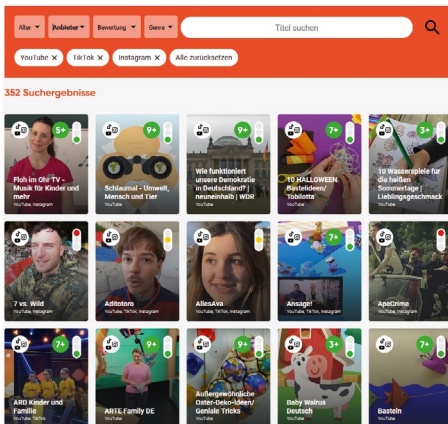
Alter ▾ Anbieter ▾ Bewertung ▾ Genre ▾ Titel suchen

YouTube ✕ TikTok ✕ Instagram ✕ Alle zurücksetzen

352 Suchergebnisse

5+
Floh im Ohr TV - Musik für Kinder und mehr
YouTube, Instagram

9+
Schlaumal - Umwelt, Mensch und Tier
YouTube

9+
Wie funktioniert unsere Demokratie in Deutschland? | neuneinhalb | WDR
YouTube

7+
10 HALLOWEEN Bastelideen/ Tobilotta
YouTube

3+
10 Wasserspiele für die heißen Sommertage | Lieblingsgeschmack
YouTube

7 vs. Wild
YouTube, Instagram

Aditotoro
YouTube, TikTok, Instagram

AllesAva
YouTube, TikTok, Instagram

7+
Ansage!
YouTube, TikTok, Instagram

ApeCrime
YouTube, Instagram

7+
ARD Kinder und Familie
YouTube, TikTok

9+
ARTE Family DE
YouTube

9+
Außergewöhnliche Deko-Ideen/ Geniale Tricks
YouTube

3+
Baby Walrus Deutsch
YouTube

7+
Basteln
YouTube